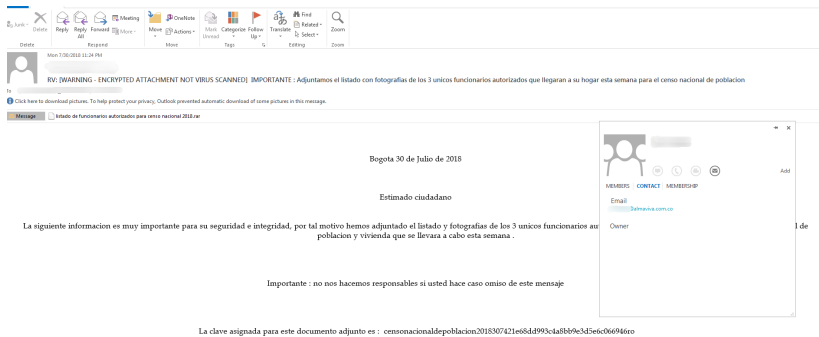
Junk · Delete Reply Reply All Forward Meeting More · Move · OneNote Actions · Mark Unread Categorize · Follow Up · Translate Find Related · Select · Zoom

Delete Respond Move Tags Editing Zoom

Mon 7/30/2018 11:24 PM

RV: [WARNING - ENCRYPTED ATTACHMENT NOT VIRUS SCANNED] IMPORTANTE : Adjuntamos el listado con fotografias de los 3 unicos funcionarios autorizados que llegaran a su hogar esta semana para el censo nacional de poblacion

To

Click here to download pictures. To help protect your privacy, Outlook prevented automatic download of some pictures in this message.

Message listado de funcionarios autorizados para censo nacional 2018.rar

Bogota 30 de Julio de 2018

Estimado ciudadano

La siguiente informacion es muy importante para su seguridad e integridad, por tal motivo hemos adjuntado el listado y fotografias de los 3 unicos funcionarios au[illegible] d de poblacion y vivienda que se llevara a cabo esta semana .

Importante : no nos hacemos responsables si usted hace caso omiso de este mensaje

La clave asignada para este documento adjunto es : censonacionaldepoblacion2018307421e68dd993c4a8bb9e3d5e6c066946ro

Add

MEMBERS CONTACT MEMBERSHIP

Email

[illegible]3almaviva.com.co

Owner